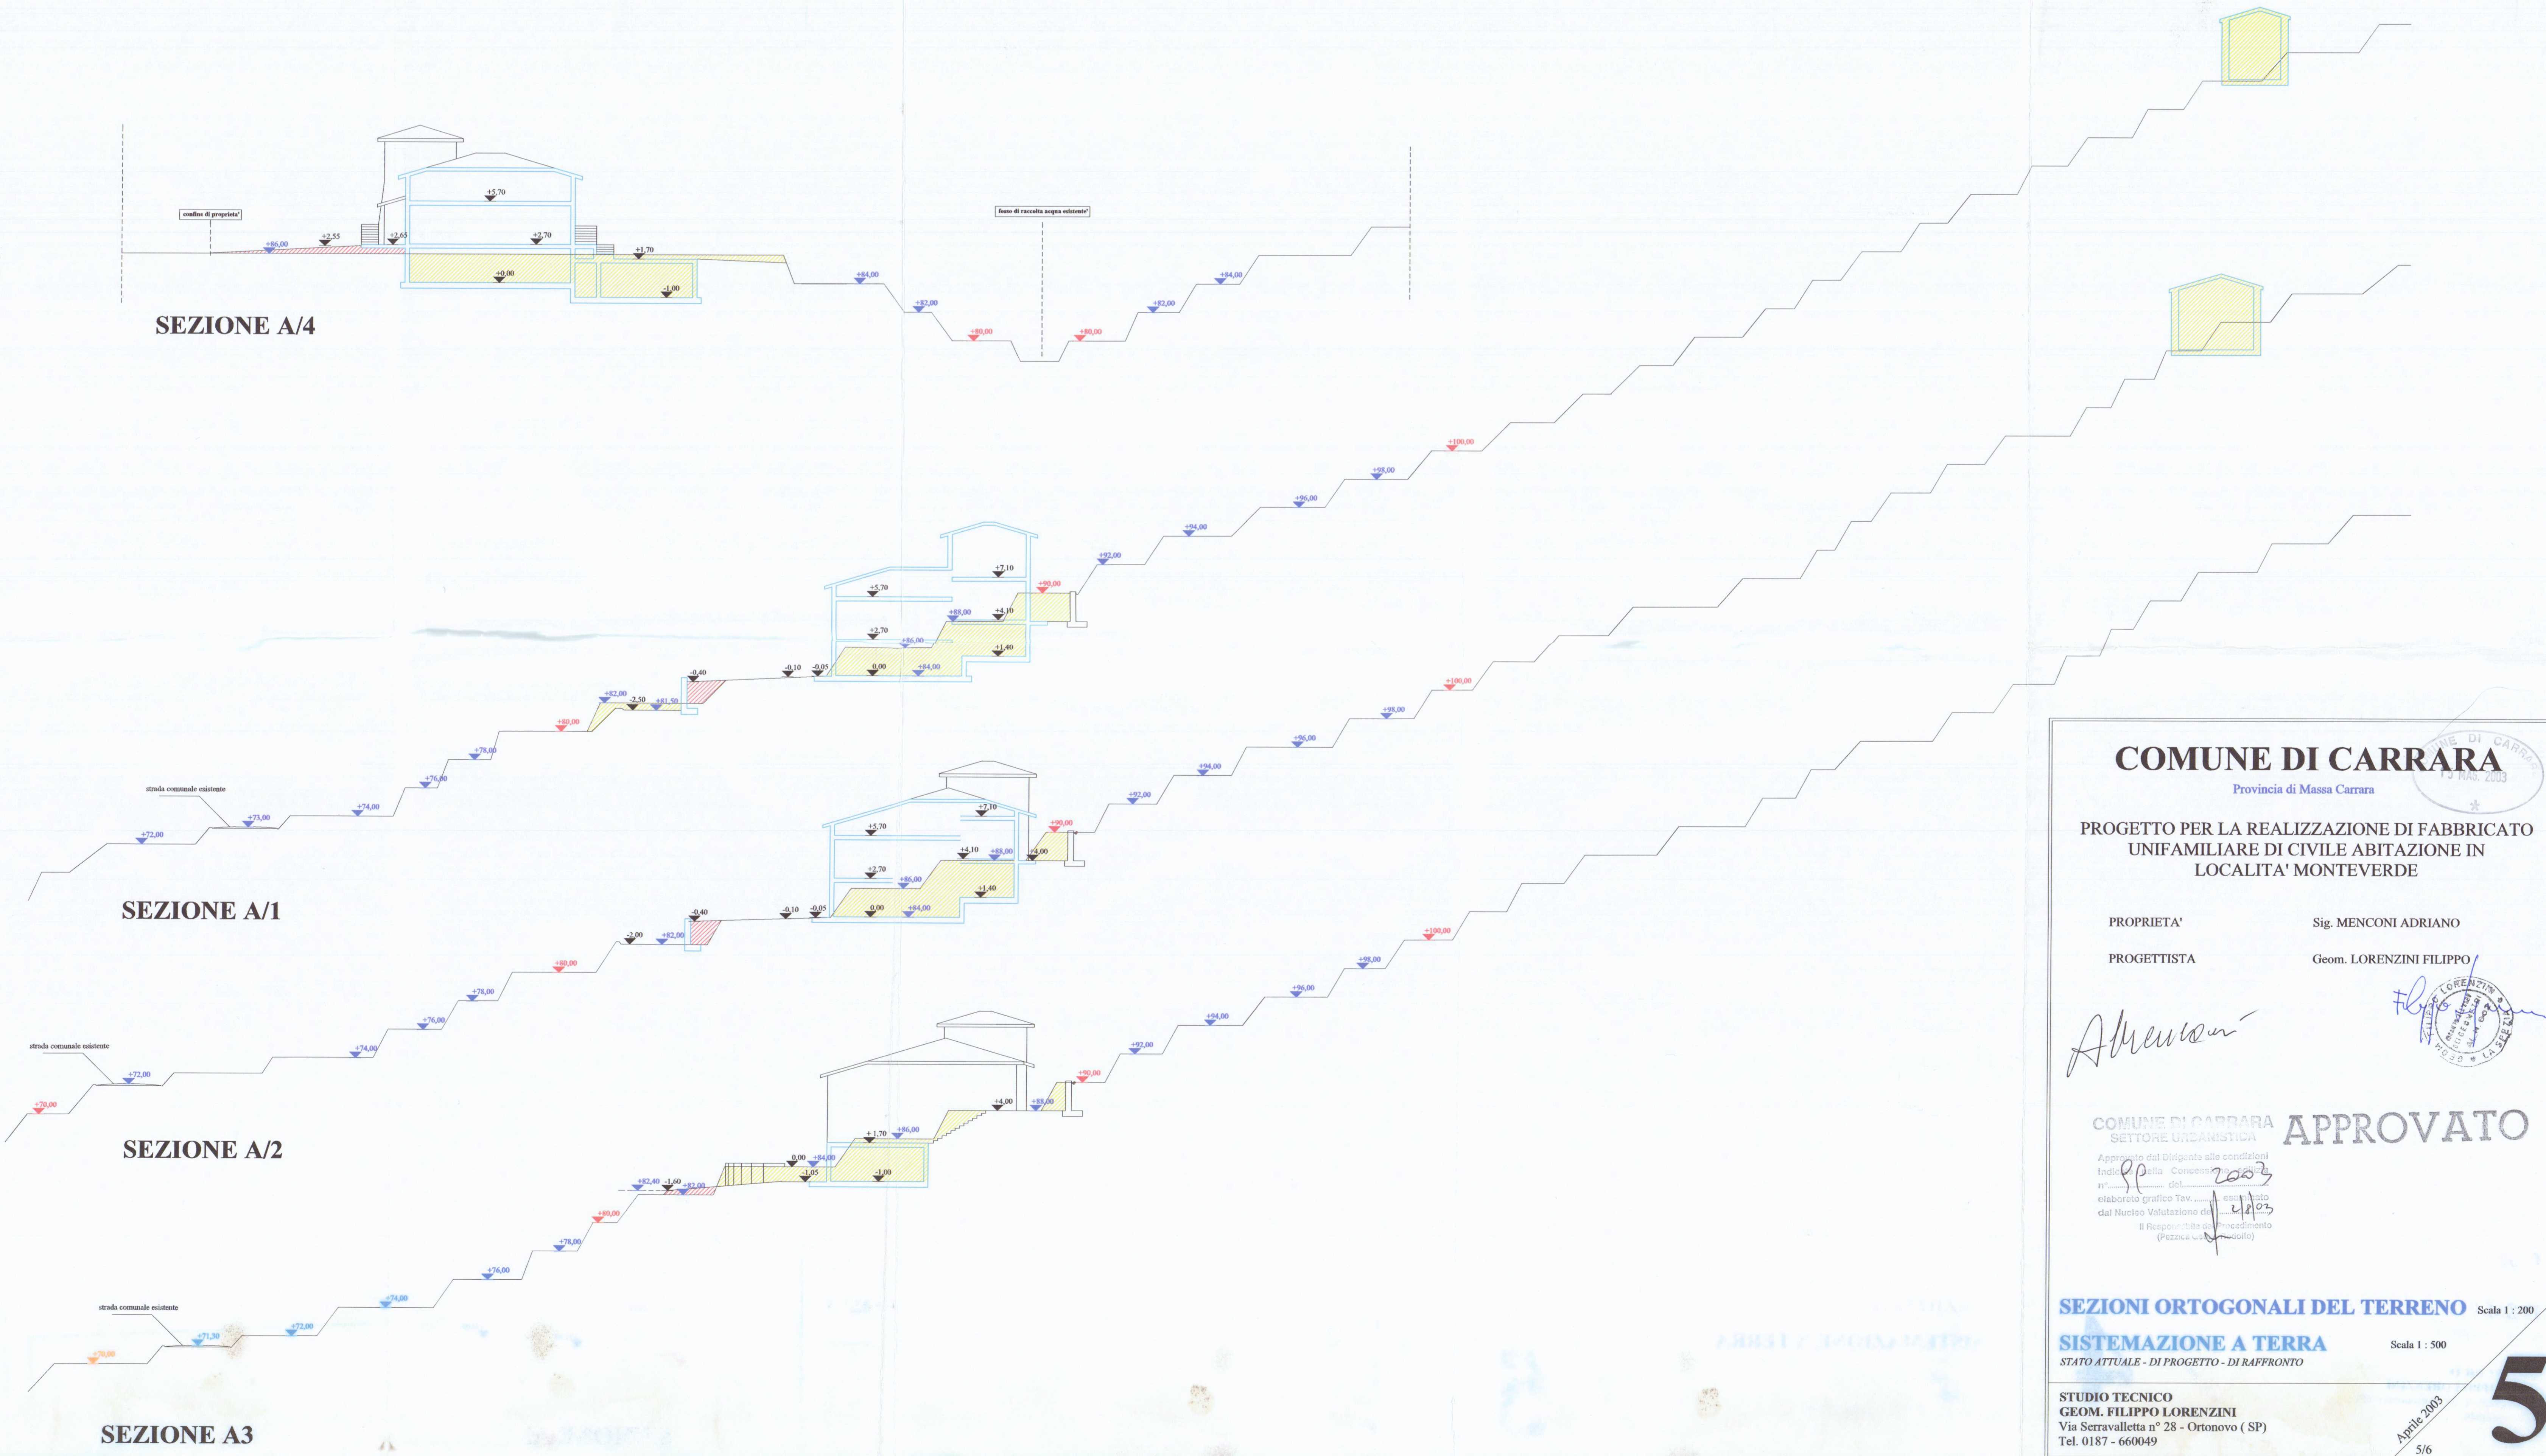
confine di proprieta'

+86,00 +2,55 +2,65 +5,70 +2,70 +1,70 +0,00 -1,00

fosso di raccolta acqua esistente'

+84,00 +82,00 +80,00 +80,00 +82,00 +84,00

SEZIONE A/4

+100,00 +98,00 +96,00 +94,00 +92,00 +90,00 +7,10 +5,70 +88,00 +4,10 +2,70 +86,00 +1,40 0,00 +84,00 -0,10 -0,05 -0,40 +82,00 -2,50 +81,50 +80,00 +78,00 +76,00 +74,00 +73,00 +72,00

strada comunale esistente

SEZIONE A/1

+100,00 +98,00 +96,00 +94,00 +92,00 +90,00 +7,10 +5,70 +4,10 +88,00 +4,00 +2,70 +86,00 +1,40 0,00 +84,00 -0,10 -0,05 -0,40 -2,00 +82,00 +80,00 +78,00 +76,00 +74,00 +72,00 +70,00

strada comunale esistente

SEZIONE A/2

+100,00 +98,00 +96,00 +94,00 +92,00 +90,00 +4,00 +88,00 +1,70 +86,00 0,00 +84,00 -1,05 -1,00 +82,40 -1,60 +82,00 +80,00 +78,00 +76,00 +74,00 +72,00 +71,30 +70,00

strada comunale esistente

SEZIONE A3

COMUNE DI CARRARA
Provincia di Massa Carrara

PROGETTO PER LA REALIZZAZIONE DI FABBRICATO UNIFAMILIARE DI CIVILE ABITAZIONE IN LOCALITA' MONTEVERDE

PROPRIETA' Sig. MENCONI ADRIANO

PROGETTISTA Geom. LORENZINI FILIPPO

AMenconi

COMUNE DI CARRARA
SETTORE URBANISTICA
APPROVATO
Approvato dal Dirigente alle condizioni indicate nella Concessione edilizia n° 99 del 2003
elaborato grafico Tav. ...... esaminato dal Nucleo Valutazione del 1/4/03
Il Responsabile del Procedimento
(Pezzica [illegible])

SEZIONI ORTOGONALI DEL TERRENO Scala 1 : 200

SISTEMAZIONE A TERRA Scala 1 : 500
STATO ATTUALE - DI PROGETTO - DI RAFFRONTO

STUDIO TECNICO
GEOM. FILIPPO LORENZINI
Via Serravalletta n° 28 - Ortonovo ( SP)
Tel. 0187 - 660049

Aprile 2003

5

5/6